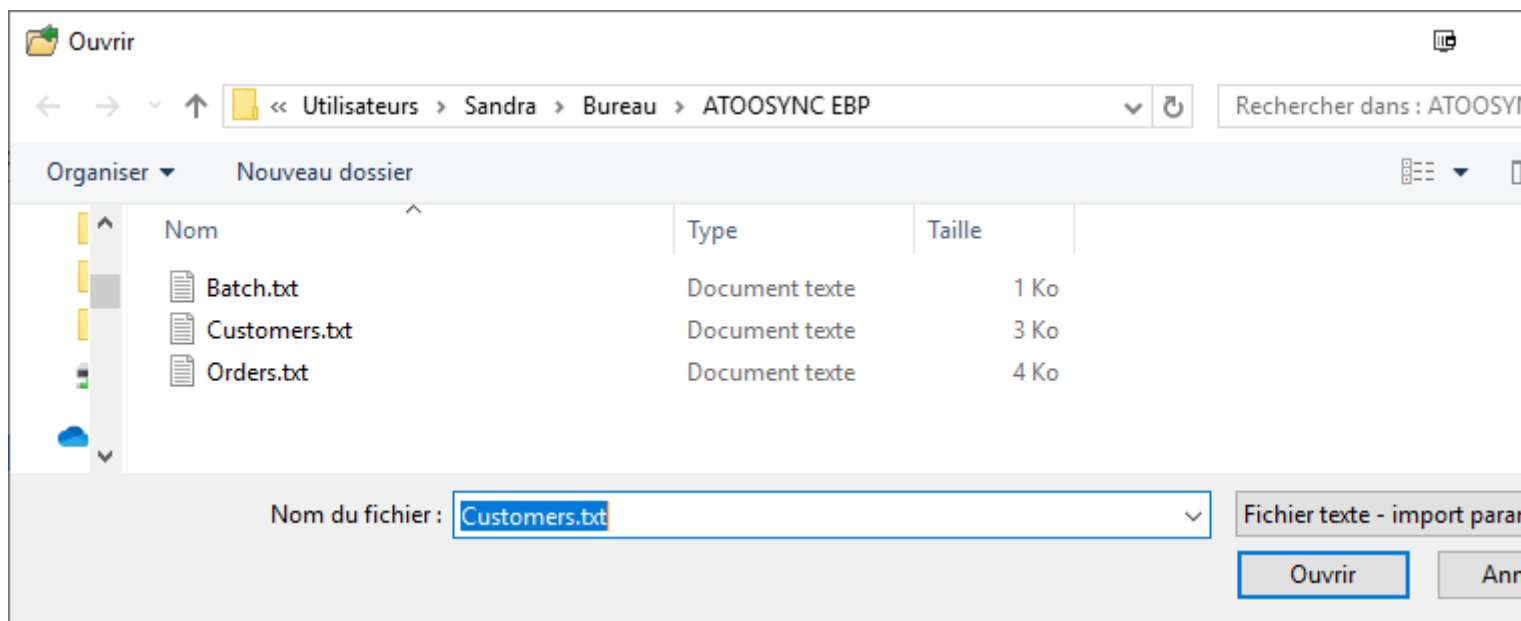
Ouvrir

« Utilisateurs › Sandra › Bureau › ATOOSYNC EBP

Rechercher dans : ATOOSY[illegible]

Organiser ▾

Nouveau dossier

| Nom | Type | Taille |
|---|---|---|
| Batch.txt | Document texte | 1 Ko |
| Customers.txt | Document texte | 3 Ko |
| Orders.txt | Document texte | 4 Ko |

Nom du fichier : Customers.txt

Fichier texte - import para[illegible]

Ouvrir

Ann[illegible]